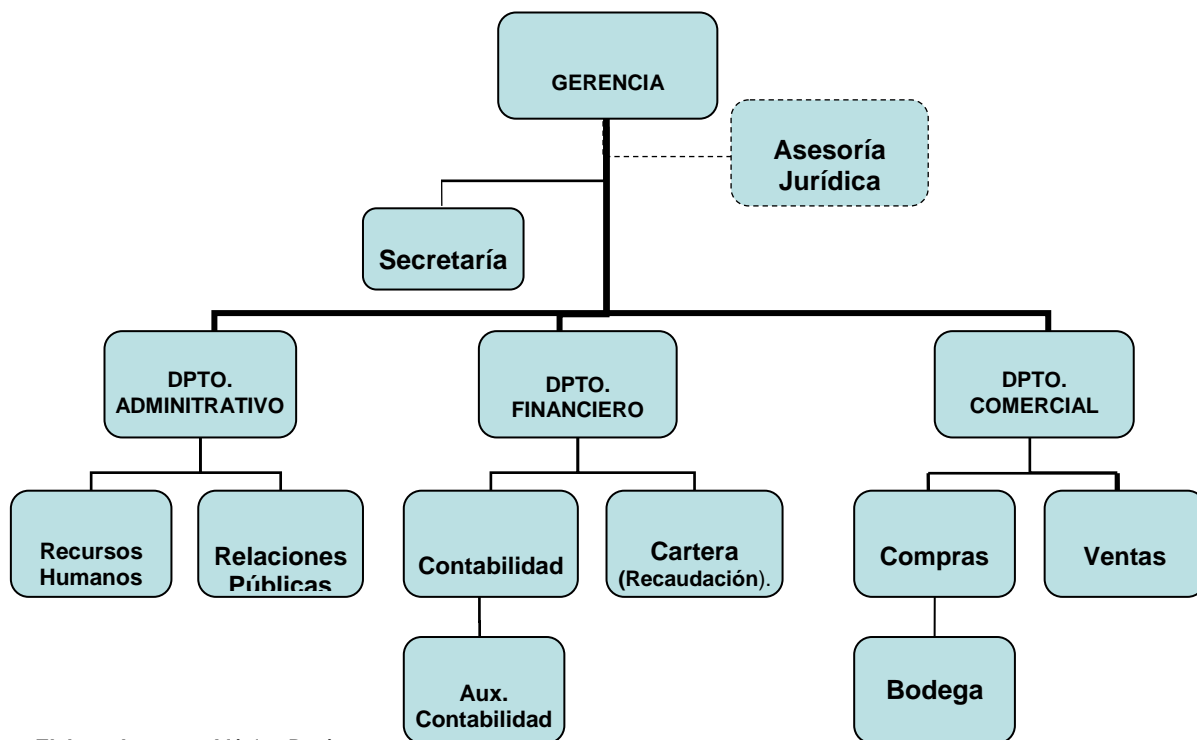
GERENCIA

Asesoría Jurídica

Secretaría

DPTO. ADMINITRATIVO

DPTO. FINANCIERO

DPTO. COMERCIAL

Recursos Humanos

Relaciones Públicas

Contabilidad

Cartera (Recaudación).

Compras

Ventas

Aux. Contabilidad

Bodega

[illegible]